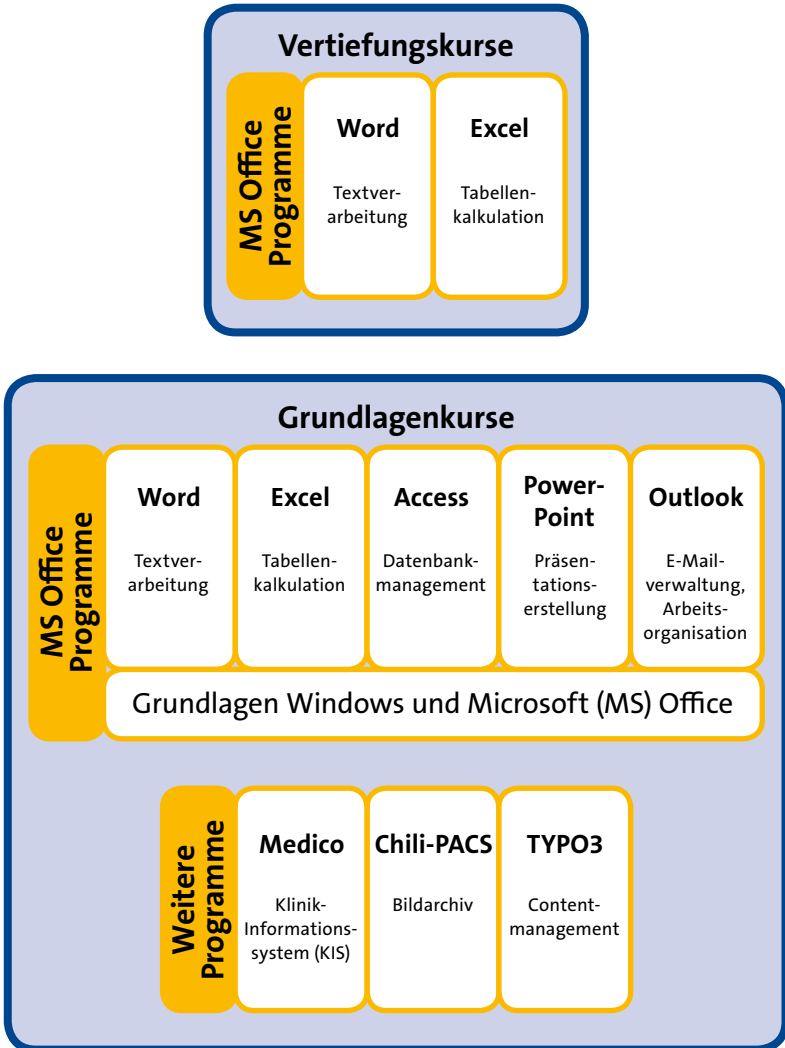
Vertiefungskurse

MS Office Programme

Word

Textverarbeitung

Excel

Tabellenkalkulation

Grundlagenkurse

MS Office Programme

Word

Textverarbeitung

Excel

Tabellenkalkulation

Access

Datenbankmanagement

PowerPoint

Präsentationserstellung

Outlook

E-Mailverwaltung, Arbeitsorganisation

Grundlagen Windows und Microsoft (MS) Office

Weitere Programme

Medico

Klinik-Informationssystem (KIS)

Chili-PACS

Bildarchiv

TYPO3

Contentmanagement